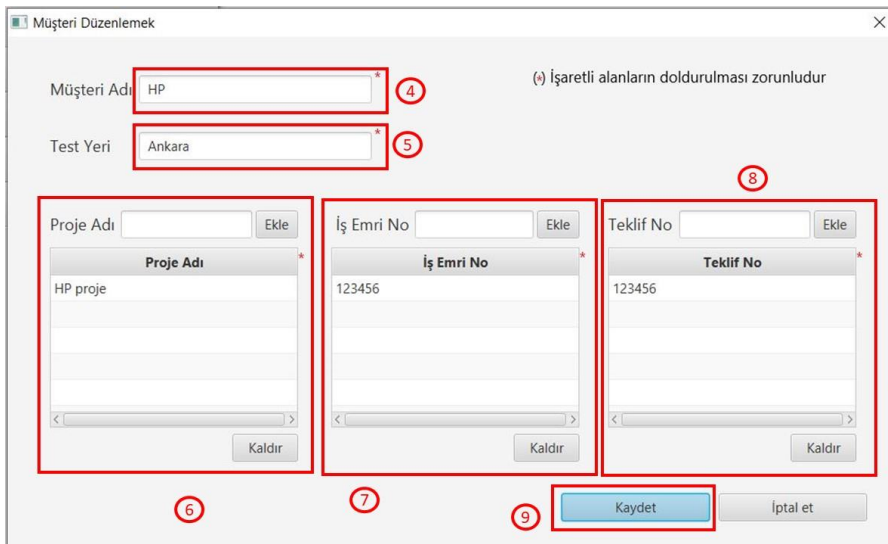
Müşteri Düzenlemek

Müşteri Adı HP *
4

(*) İşaretli alanların doldurulması zorunludur

Test Yeri Ankara *
5

8

Proje Adı Ekle

| Proje Adı |
|---|
| HP proje |

*

Kaldır

İş Emri No Ekle

| İş Emri No |
|---|
| 123456 |

*

Kaldır

Teklif No Ekle

| Teklif No |
|---|
| 123456 |

*

Kaldır

6

7

9

Kaydet

İptal et